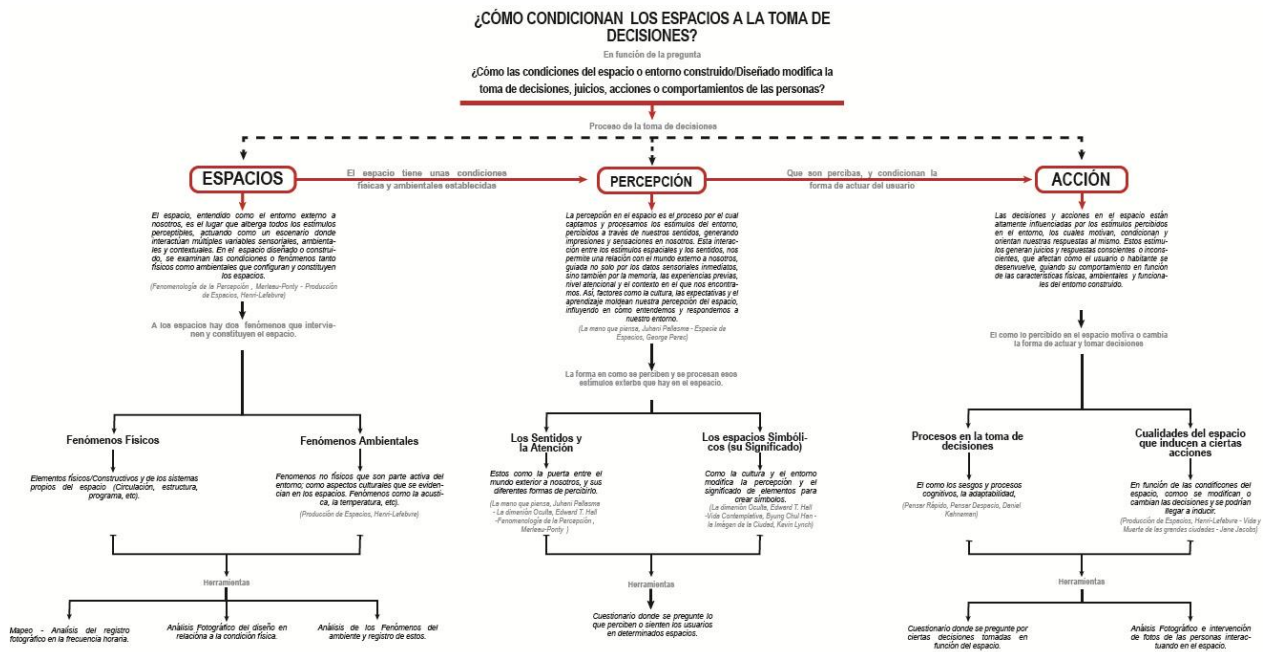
¿CÓMO CONDICIONAN LOS ESPACIOS A LA TOMA DE DECISIONES?

En función de la pregunta

¿Cómo las condiciones del espacio o entorno construido/Diseñado modifica la toma de decisiones, juicios, acciones o comportamientos de las personas?

Proceso de la toma de decisiones

ESPACIOS

El espacio tiene unas condiciones físicas y ambientales establecidas

PERCEPCIÓN

Que son percibas, y condicionan la forma de actuar del usuario

ACCIÓN

El espacio, entendido como el entorno externo a nosotros, es el lugar que alberga todos los estímulos perceptibles, actuando como un escenario donde interactúan múltiples variables sensoriales, ambientales y contextuales. En el espacio diseñado o construido, se examinan las condiciones o fenómenos tanto físicos como ambientales que configuran y constituyen los espacios.

(Fenomenología de la Percepción , Merleau-Ponty - Producción de Espacios, Henri-Lefebvre)

A los espacios hay dos fenómenos que intervienen y constituyen el espacio.

La percepción en el espacio es el proceso por el cual captamos y procesamos los estímulos del entorno, percibidos a través de nuestros sentidos, generando impresiones y sensaciones en nosotros. Esta interacción entre los estímulos espaciales y los sentidos, nos permite una relación con el mundo externo a nosotros, guiada no solo por los datos sensoriales inmediatos, sino también por la memoria, las experiencias previas, nivel atencional y el contexto en el que nos encontramos. Así, factores como la cultura, las expectativas y el aprendizaje moldean nuestra percepción del espacio, influyendo en cómo entendemos y respondemos a nuestro entorno.

(La mano que piensa, Juhani Pallasma - Especie de Espacios, George Perec)

La forma en como se perciben y se procesan esos estímulos exterbs que hay en el espacio.

Las decisiones y acciones en el espacio están altamente influenciadas por los estímulos percibidos en el entorno, los cuales motivan, condicionan y orientan nuestras respuestas al mismo. Estos estímulos generan juicios y respuestas conscientes o inconscientes, que afectan cómo el usuario o habitante se desenvuelve, guiando su comportamiento en función de las características físicas, ambientales y funcionales del entorno construido.

El como lo percibido en el espacio motiva o cambia la forma de actuar y tomar decisiones

Fenómenos Físicos

Elementos físicos/Constructivos y de los sistemas propios del espacio (Circulación, estructura, programa, etc).

Fenómenos Ambientales

Fenomenos no físicos que son parte activa del entorno; como aspectos culturales que se evidencian en los espacios. Fenómenos como la acustica, la temperatura, etc).

(Producción de Espacios, Henri-Lefebvre)

Los Sentidos y la Atención

Estos como la puerta entre el mundo exterior a nosotros, y sus diferentes formas de percibirlo.

(La mano que piensa, Juhani Pallasma - La dimenión Oculta, Edward T. Hall -Fenomenología de la Percepción , Merleau-Ponty )

Los espacios Simbólicos (su Significado)

Como la cultura y el entorno modifica la percepción y el significado de elementos para crear símbolos.

(La dimenión Oculta, Edward T. Hall -Vida Contemplativa, Byung Chul Han - la Imágen de la Ciudad, Kevin Lynch)

Procesos en la toma de decisiones

El como los sesgos y procesos cognitivos, la adaptabilidad,

(Pensar Rápido, Pensar Despacio, Daniel Kahneman)

Cualidades del espacio que inducen a ciertas acciones

En función de las condificones del espacio, comoo se modifican o cambian las decisiones y se podrían llegar a inducir.

(Producción de Espacios, Henri-Lefebvre - Vida y Muerte de las grandes ciudades - Jane Jacobs)

Herramientas

Mapeo - Análisis del registro fotográfico en la frecuencia horaria.

Análisis Fotográfico del diseño en relaciona a la condición física.

Análisis de los Fenómenos del ambiente y registro de estos.

Herramientas

Cuestionario donde se pregunte lo que perciben o sienten los usuarios en determinados espacios.

Herramientas

Cuestionario donde se pregunte por ciertas decisiones tomadas en función del espacio.

Análisis Fotográfico e intervención de fotos de las personas interactuando en el espacio.